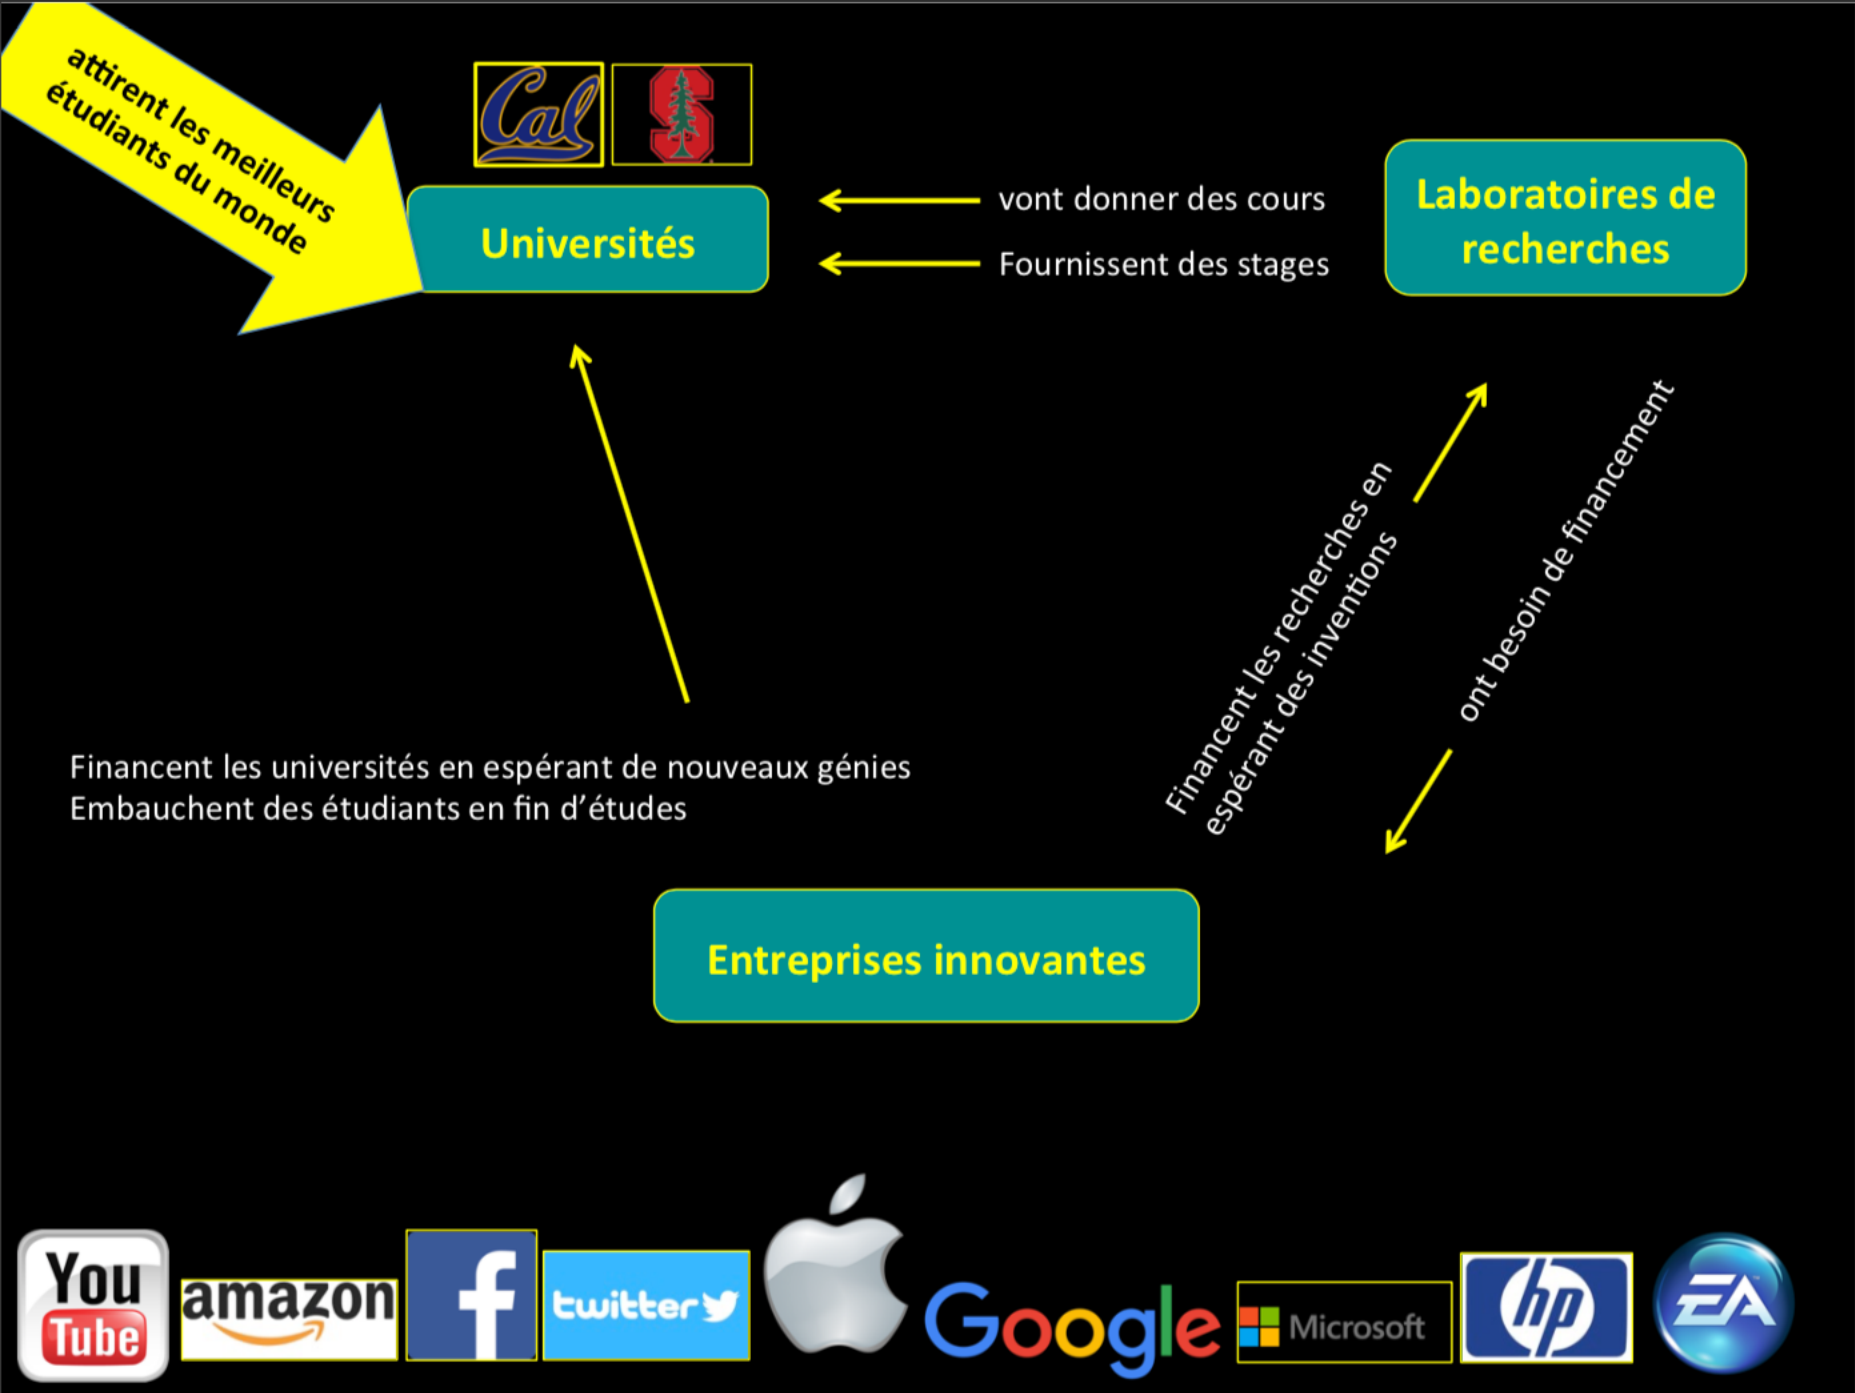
attirent les meilleurs étudiants du monde

Cal

Universités

vont donner des cours

Fournissent des stages

Laboratoires de recherches

Financent les recherches en espérant des inventions

ont besoin de financement

Financent les universités en espérant de nouveaux génies
Embauchent des étudiants en fin d'études

Entreprises innovantes

You Tube

amazon

f

twitter

Google

Microsoft

hp

EA